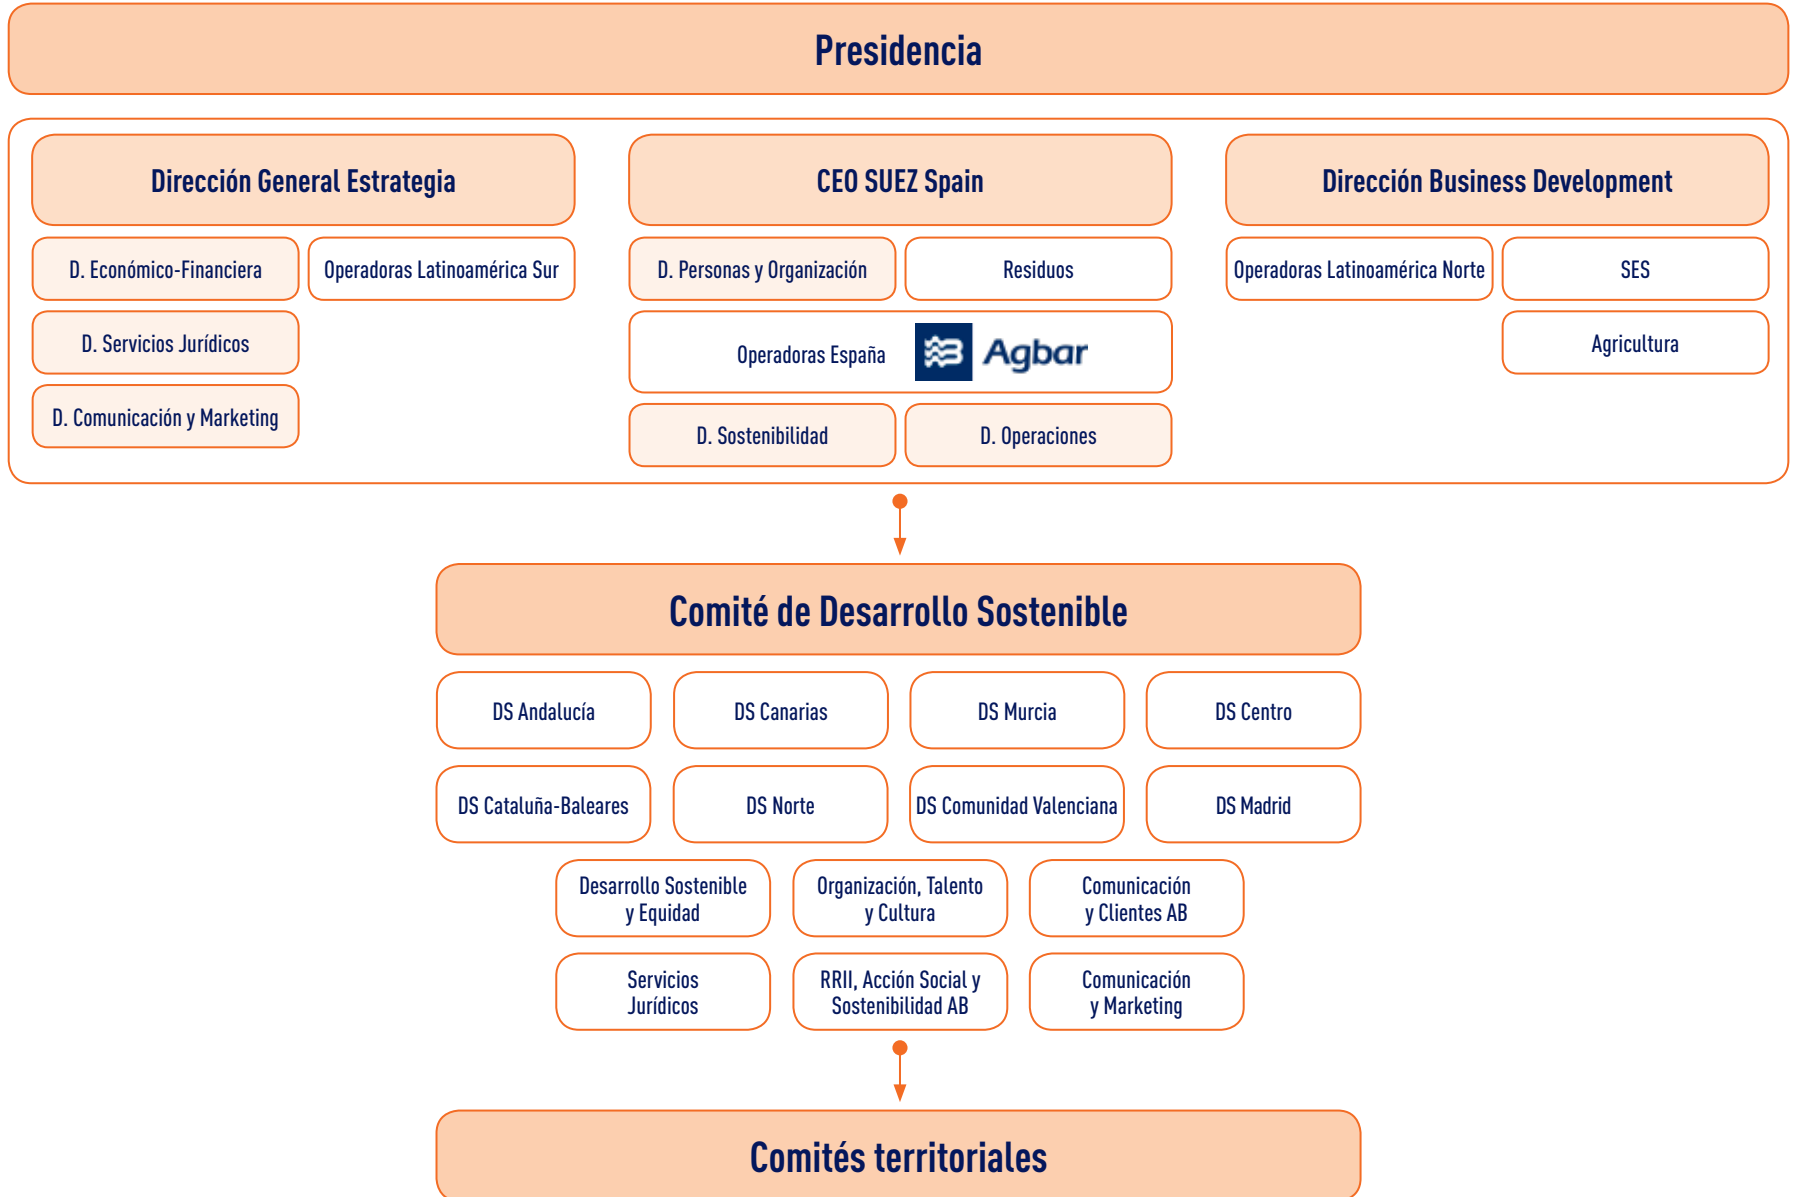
Presidencia

Dirección General Estrategia

D. Económico-Financiera

Operadoras Latinoamérica Sur

D. Servicios Jurídicos

D. Comunicación y Marketing

CEO SUEZ Spain

D. Personas y Organización

Residuos

Operadoras España Agbar

D. Sostenibilidad

D. Operaciones

Dirección Business Development

Operadoras Latinoamérica Norte

SES

Agricultura

Comité de Desarrollo Sostenible

DS Andalucía

DS Canarias

DS Murcia

DS Centro

DS Cataluña-Baleares

DS Norte

DS Comunidad Valenciana

DS Madrid

Desarrollo Sostenible y Equidad

Organización, Talento y Cultura

Comunicación y Clientes AB

Servicios Jurídicos

RRII, Acción Social y Sostenibilidad AB

Comunicación y Marketing

Comités territoriales